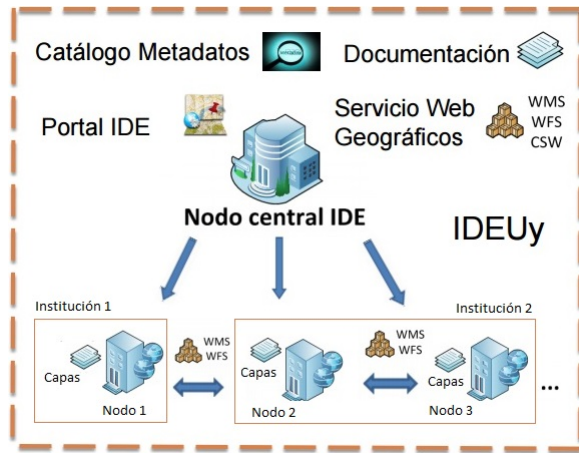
Catálogo Metadatos

Documentación

Portal IDE

Servicio Web Geográficos

WMS
WFS
CSW

Nodo central IDE

IDEUy

Institución 1

Institución 2

Capas

Nodo 1

WMS
WFS

Capas

Nodo 2

WMS
WFS

Capas

Nodo 3

...